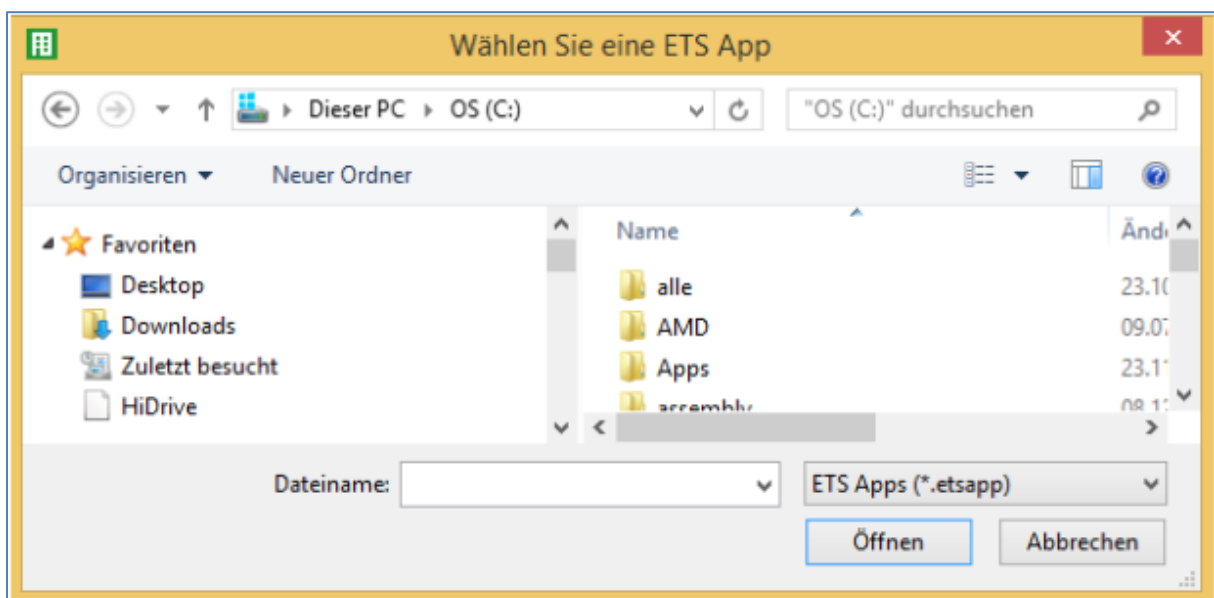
Wählen Sie eine ETS App

Dieser PC ▸ OS (C:)

"OS (C:)" durchsuchen

Organisieren ▾ Neuer Ordner

Favoriten
Desktop
Downloads
Zuletzt besucht
HiDrive

Name
Änd
alle 23.1
AMD 09.0
Apps 23.1
assembly 08.1

Dateiname:
ETS Apps (*.etsapp)
Öffnen
Abbrechen